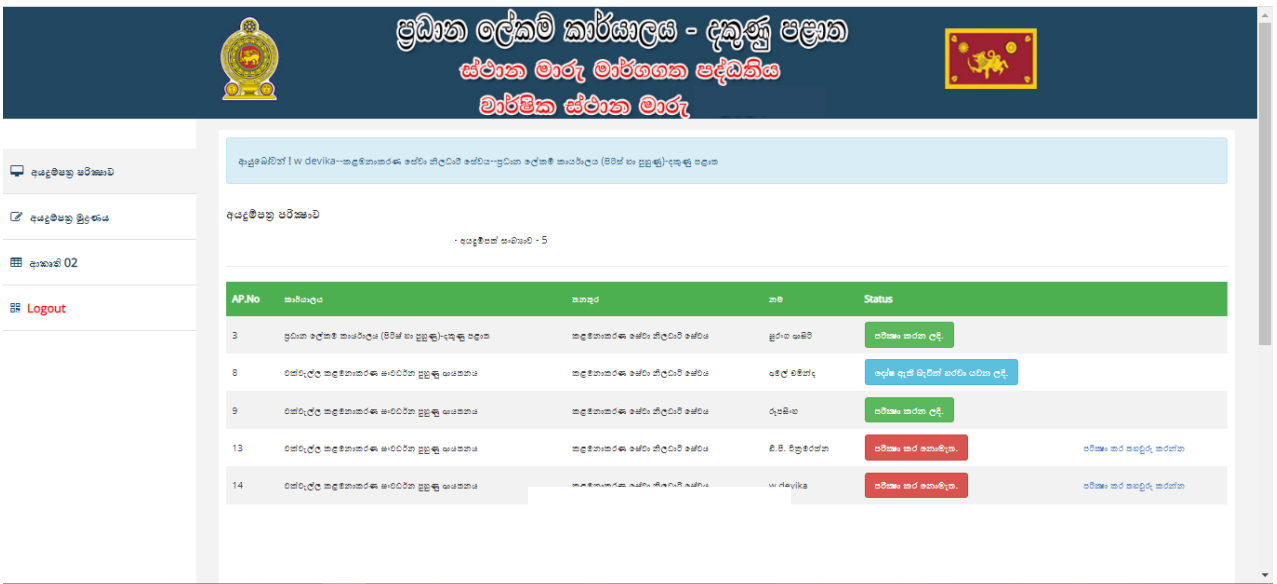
ප්‍රධාන ලේකම් කාර්යාලය - දකුණු පළාත
ස්ථාන මාරු මාර්ගගත පද්ධතිය
වාර්ෂික ස්ථාන මාරු

අයදුම්පත්‍ර පරීක්ෂාව

අයදුම්පත්‍ර මුද්‍රණය

ආකෘති 02

Logout

ආයුබෝවන් ! w devika--කළමනාකරණ සේවා නිලධාරි සේවය--ප්‍රධාන ලේකම් කාර්යාලය (පිරිස් හා පුහුණු)-දකුණු පළාත

අයදුම්පත්‍ර පරීක්ෂාව

- අයදුම්පත් සංඛ්‍යාව - 5

| AP.No | කාර්යාලය | තනතුර | නම | Status | |
|---|---|---|---|---|---|
| 3 | ප්‍රධාන ලේකම් කාර්යාලය (පිරිස් හා පුහුණු)-දකුණු පළාත | කළමනාකරණ සේවා නිලධාරි සේවය | සුරංග සාමිරි | පරීක්ෂා කරන ලදී. | |
| 8 | වක්වැල්ල කළමනාකරණ සංවර්ධන පුහුණු ආයතනය | කළමනාකරණ සේවා නිලධාරි සේවය | මෙල් චමින්ද | දෝෂ ඇති බැවින් හරවා යවන ලදී. | |
| 9 | වක්වැල්ල කළමනාකරණ සංවර්ධන පුහුණු ආයතනය | කළමනාකරණ සේවා නිලධාරි සේවය | රූපසිංහ | පරීක්ෂා කරන ලදී. | |
| 13 | වක්වැල්ල කළමනාකරණ සංවර්ධන පුහුණු ආයතනය | කළමනාකරණ සේවා නිලධාරි සේවය | ඩී.පී. චිත්‍රාරත්න | පරීක්ෂා කර නොමැත. | පරීක්ෂා කර තහවුරු කරන්න |
| 14 | වක්වැල්ල කළමනාකරණ සංවර්ධන පුහුණු ආයතනය | කළමනාකරණ සේවා නිලධාරි සේවය | w devika | පරීක්ෂා කර නොමැත. | පරීක්ෂා කර තහවුරු කරන්න |